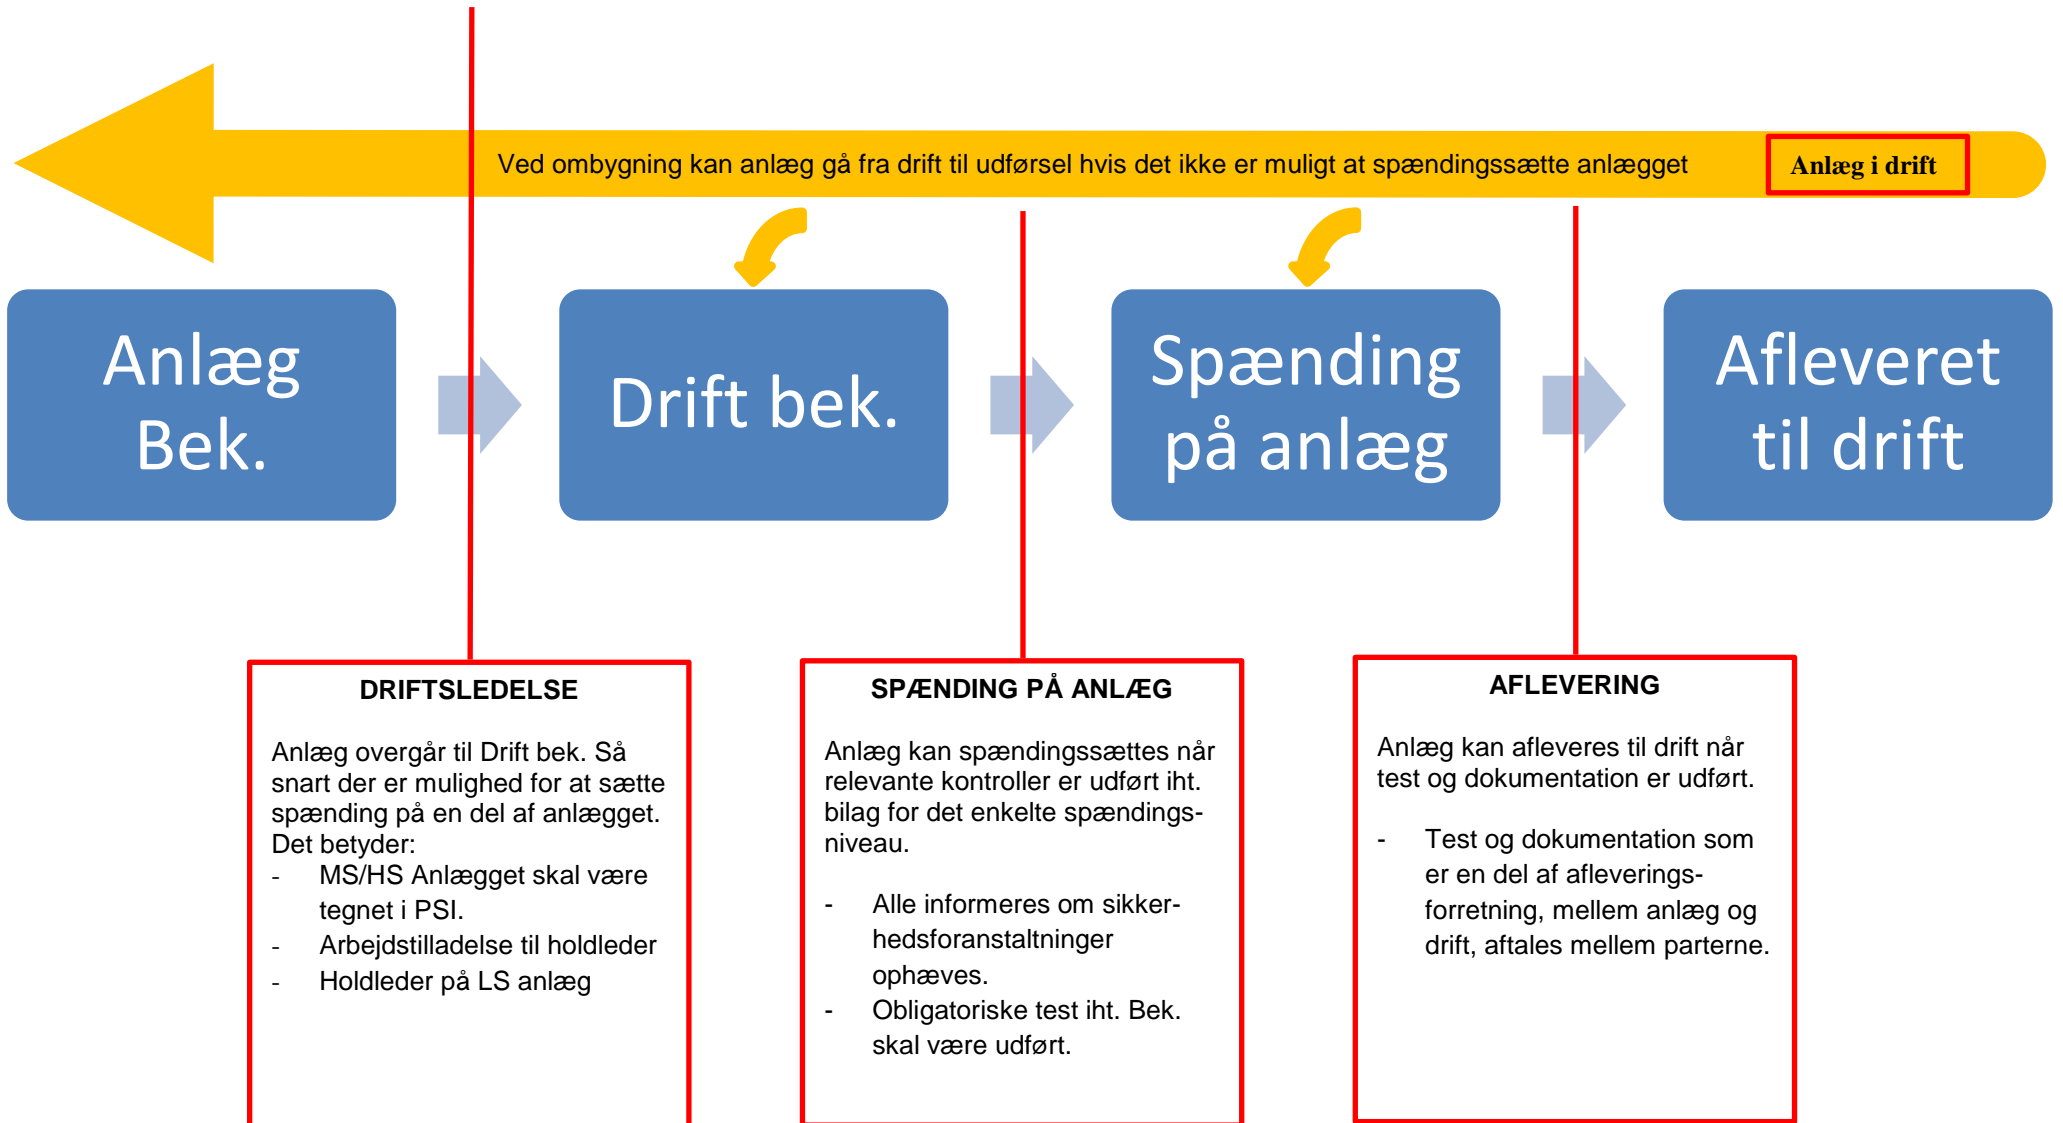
Ved ombygning kan anlæg gå fra drift til udførsel hvis det ikke er muligt at spændingssætte anlægget

Anlæg i drift

Anlæg Bek.

Drift bek.

Spænding på anlæg

Afleveret til drift

DRIFTSLEDELSE

Anlæg overgår til Drift bek. Så snart der er mulighed for at sætte spænding på en del af anlægget. Det betyder:
- MS/HS Anlægget skal være tegnet i PSI.
- Arbejdstilladelse til holdleder
- Holdleder på LS anlæg

SPÆNDING PÅ ANLÆG

Anlæg kan spændingssættes når relevante kontroller er udført iht. bilag for det enkelte spændingsniveau.

- Alle informeres om sikkerhedsforanstaltninger ophæves.
- Obligatoriske test iht. Bek. skal være udført.

AFLEVERING

Anlæg kan afleveres til drift når test og dokumentation er udført.

- Test og dokumentation som er en del af afleveringsforretning, mellem anlæg og drift, aftales mellem parterne.